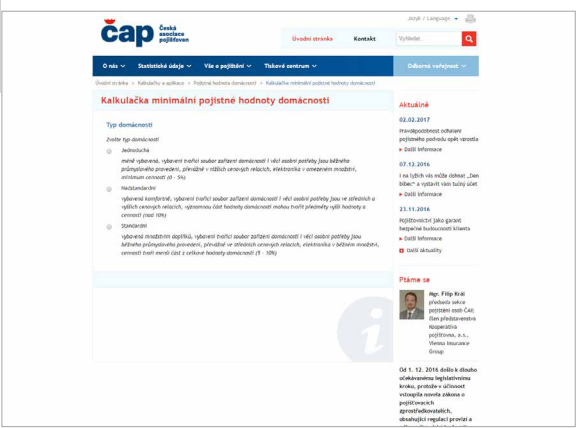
čap Česká asociace pojišťoven

Jazyk / Language

Úvodní stránka Kontakt Vyhledat

O nás Statistické údaje Vše o pojištění Tiskové centrum Odborná veřejnost

Úvodní stránka > Kalkulačky a aplikace > Pojistné hodnoty domácnosti > Kalkulačka minimální pojistné hodnoty domácnosti

Kalkulačka minimální pojistné hodnoty domácnosti

Typ domácnosti

Zvolte typ domácnosti

Jednoduchá

méně vybavená, vybavení tvořící soubor zařízení domácnosti i věcí osobní potřeby jsou běžného průmyslového provedení, převážně v nižších cenových relacích, elektronika v omezeném množství, minimum cenností (0 - 5%)

Nadstandardní

vybavená komfortně, vybavení tvořící soubor zařízení domácnosti i věcí osobní potřeby jsou ve středních a vyšších cenových relacích, významnou část hodnoty domácnosti mohou tvořit předměty vyšší hodnoty a cennosti (nad 10%)

Standardní

vybavená množstvím doplňků, vybavení tvořící soubor zařízení domácnosti i věcí osobní potřeby jsou běžného průmyslového provedení, převážně ve středních cenových relacích, elektronika v běžném množství, cennosti tvoří menší část z celkové hodnoty domácnosti (5 - 10%)

Aktuálně

02.02.2017
Pravděpodobnost odhalení pojistného podvodu opět vzrostla
Další informace

07.12.2016
I na lyžích vás může dohnat „Den blbec" a vystavit vám tučný účet
Další informace

23.11.2016
Pojišťovnictví jako garant bezpečné budoucnosti klienta
Další informace

Další aktuality

Ptáme se

Mgr. Filip Král
předseda sekce pojištění osob ČAP, člen představenstva Kooperativa pojišťovna, a.s., Vienna Insurance Group

Od 1. 12. 2016 došlo k dlouho očekávanému legislativnímu kroku, protože v účinnost vstoupila novela zákona o pojišťovacích zprostředkovatelích, obsahující regulaci provizí a